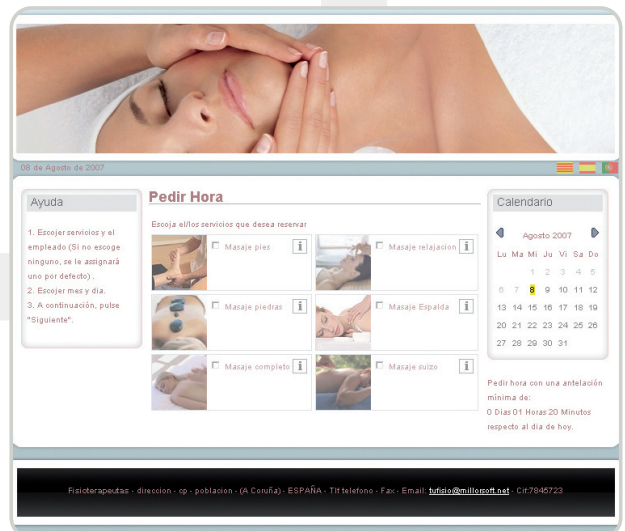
08 de Agosto de 2007

Ayuda

1. Escojer servicios y el empleado (Si no escoge ninguno, se le assignará uno por defecto) .
2. Escojer mes y dia.
3. A continuación, pulse "Siguiente".

Pedir Hora

Escoja el/los servicios que desea reservar

Masaje pies
i
Masaje relajacion
i
Masaje piedras
i
Masaje Espalda
i
Masaje completo
i
Masaje suizo
i

Calendario

Agosto 2007

| Lu | Ma | Mi | Ju | Vi | Sa | Do |
|---|---|---|---|---|---|---|
| | | 1 | 2 | 3 | 4 | 5 |
| 6 | 7 | 8 | 9 | 10 | 11 | 12 |
| 13 | 14 | 15 | 16 | 17 | 18 | 19 |
| 20 | 21 | 22 | 23 | 24 | 25 | 26 |
| 27 | 28 | 29 | 30 | 31 | | |

Pedir hora con una antelación mínima de:
0 Dias 01 Horas 20 Minutos respecto al dia de hoy.

Fisioterapeutas - direccion - cp - poblacion - (A Coruña) - ESPAÑA - Tlf telefono - Fax - Email: tufisio@millorsoft.net - Cif:7845723